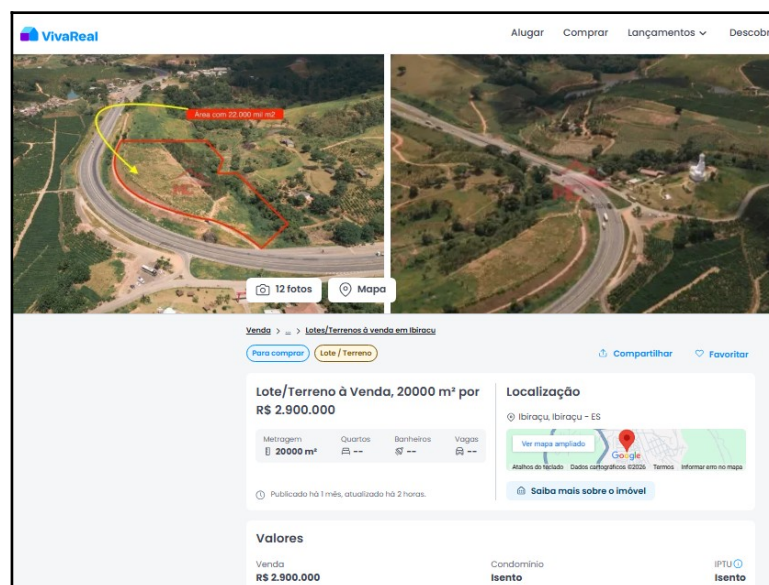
VivaReal

Alugar Comprar Lançamentos Descobr

Área com 22.000 mil m2

12 fotos
Mapa

Venda > ... > Lotes/Terrenos à venda em Ibiraçu

Para comprar
Lote / Terreno

Compartilhar
Favoritar

Lote/Terreno à Venda, 20000 m² por R$ 2.900.000

| Metragem | Quartos | Banheiros | Vagas |
|---|---|---|---|
| 20000 m² | -- | -- | -- |

Publicado há 1 mês, atualizado há 2 horas.

Localização

Ibiraçu, Ibiraçu - ES

Ver mapa ampliado
Google
Atalhos do teclado Dados cartográficos ©2026 Termos Informar erro no mapa

Saiba mais sobre o imóvel

Valores

| Venda | Condomínio | IPTU |
|---|---|---|
| R$ 2.900.000 | Isento | Isento |